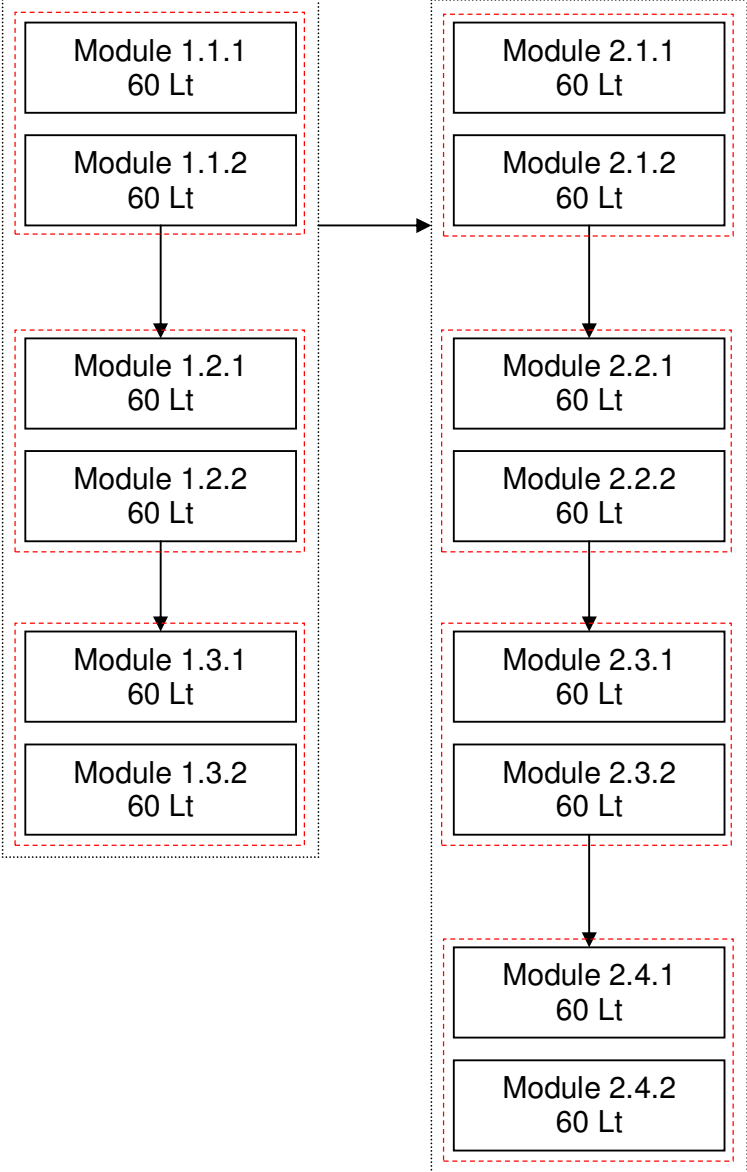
Module 1.1.1
60 Lt

Module 1.1.2
60 Lt

Module 1.2.1
60 Lt

Module 1.2.2
60 Lt

Module 1.3.1
60 Lt

Module 1.3.2
60 Lt

Module 2.1.1
60 Lt

Module 2.1.2
60 Lt

Module 2.2.1
60 Lt

Module 2.2.2
60 Lt

Module 2.3.1
60 Lt

Module 2.3.2
60 Lt

Module 2.4.1
60 Lt

Module 2.4.2
60 Lt